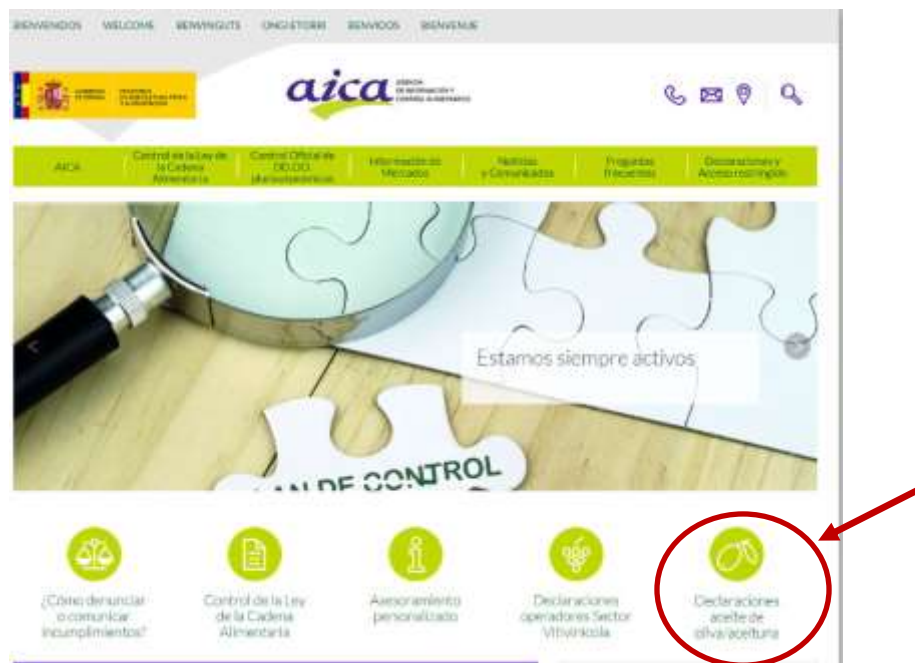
BIENVENIDOS WELCOME BENVINGUTS ONGI ETORRI BENVIDOS BIENVENUE

GOBIERNO DE ESPAÑA MINISTERIO DE AGRICULTURA, PESCA Y ALIMENTACIÓN

aica AGENCIA DE INFORMACIÓN Y CONTROL ALIMENTARIOS

AICA | Control de la Ley de la Cadena Alimentaria | Control Oficial de DD.OO. pluricomunitarias | Información de Mercados | Noticias y Comunicados | Preguntas frecuentes | Declaraciones y Acceso restringido

Estamos siempre activos

AN DE CONTROL

¿Cómo denunciar o comunicar incumplimientos?

Control de la Ley de la Cadena Alimentaria

Asesoramiento personalizado

Declaraciones operadores Sector Vitivinícola

Declaraciones aceite de oliva/aceituna